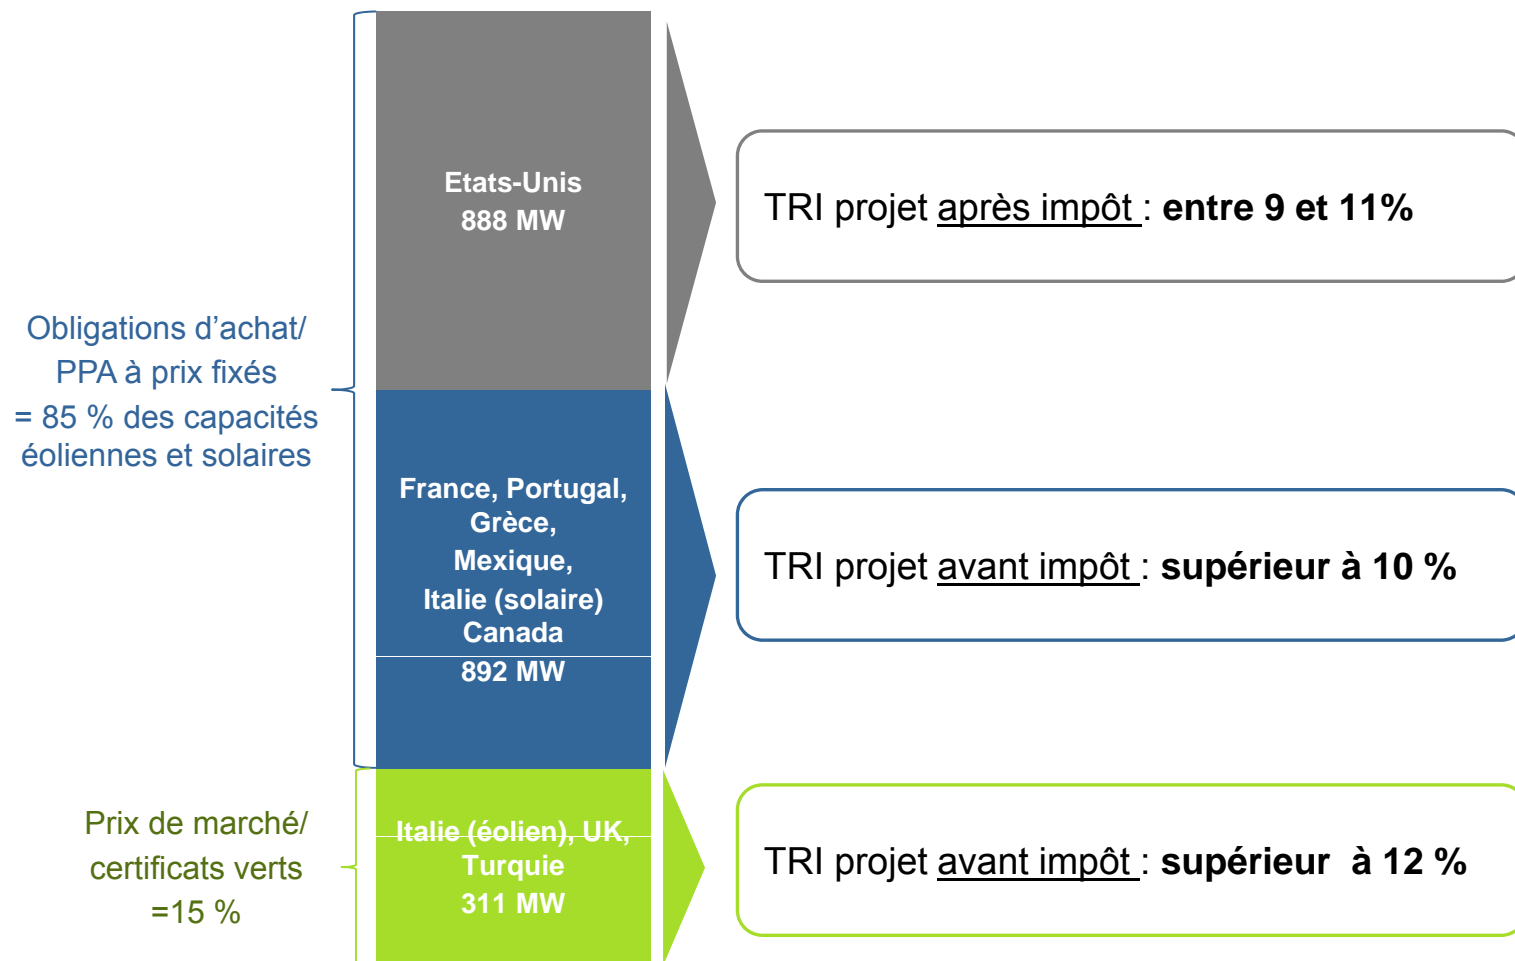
Obligations d'achat/ PPA à prix fixés = 85 % des capacités éoliennes et solaires

Etats-Unis
888 MW

TRI projet après impôt : **entre 9 et 11%**

France, Portugal, Grèce, Mexique, Italie (solaire) Canada
892 MW

TRI projet avant impôt : **supérieur à 10 %**

Prix de marché/ certificats verts =15 %

Italie (éolien), UK, Turquie
311 MW

TRI projet avant impôt : **supérieur à 12 %**